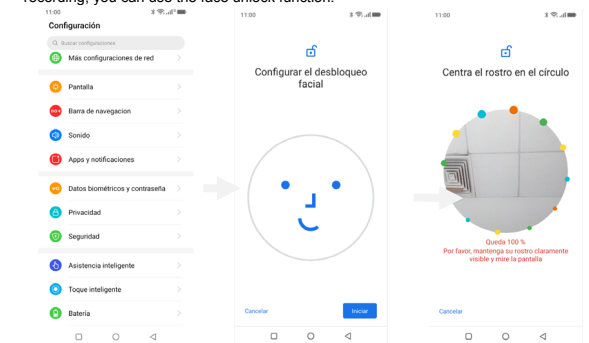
recording, you can use the face unlock function.

11:00

Configuración

Buscar configuraciones

Más configuraciones de red

Pantalla

Barra de navegacion

Sonido

Apps y notificaciones

Datos biométricos y contraseña

Privacidad

Seguridad

Asistencia inteligente

Toque inteligente

Batería

11:00

Configurar el desbloqueo facial

Cancelar

Iniciar

11:00

Centra el rostro en el círculo

Queda 100 %

Por favor, mantenga su rostro claramente visible y mire la pantalla

Cancelar